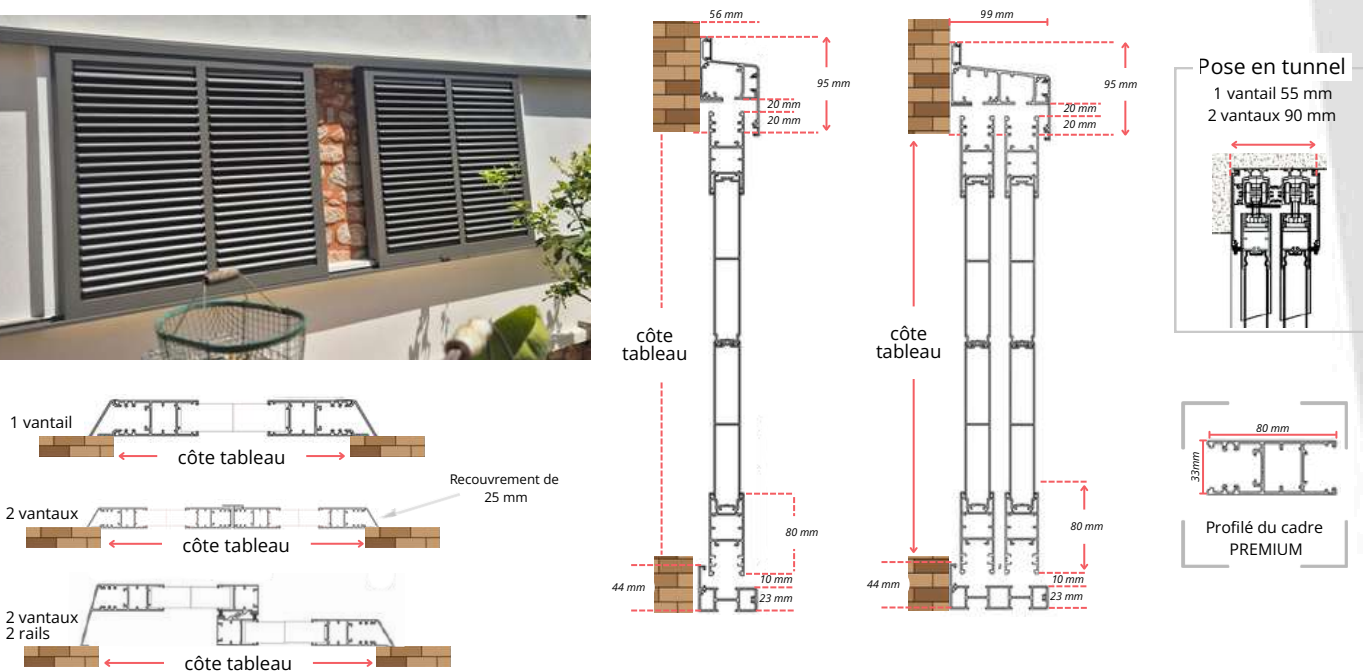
1 vantail
côte tableau

2 vantaux
côte tableau
Recouvrement de 25 mm

2 vantaux
2 rails
côte tableau

56 mm
95 mm
20 mm
20 mm
côte tableau
80 mm
10 mm
23 mm
44 mm

99 mm
95 mm
20 mm
20 mm
côte tableau
80 mm
10 mm
23 mm
44 mm

Pose en tunnel
1 vantail 55 mm
2 vantaux 90 mm

80 mm
33mm
Profilé du cadre PREMIUM